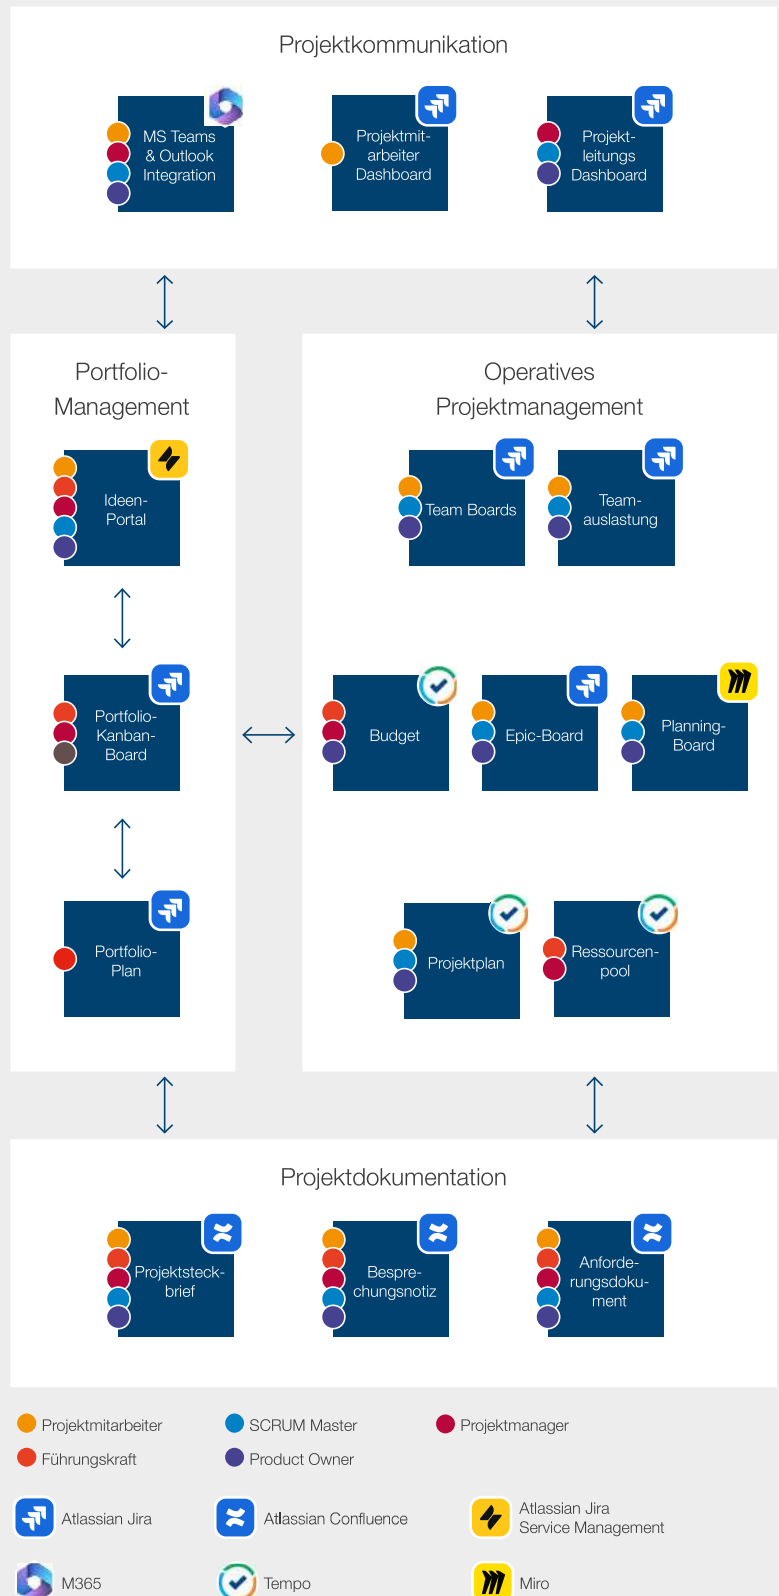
Projektkommunikation

MS Teams & Outlook Integration

Projektmitarbeiter Dashboard

Projektleitungs Dashboard

Portfolio-Management

Ideen-Portal

Portfolio-Kanban-Board

Portfolio-Plan

Operatives Projektmanagement

Team Boards

Teamauslastung

Budget

Epic-Board

Planning-Board

Projektplan

Ressourcenpool

Projektdokumentation

Projektsteckbrief

Besprechungsnotiz

Anforderungsdokument

Projektmitarbeiter
SCRUM Master
Projektmanager
Führungskraft
Product Owner

Atlassian Jira
Atlassian Confluence
Atlassian Jira Service Management
M365
Tempo
Miro